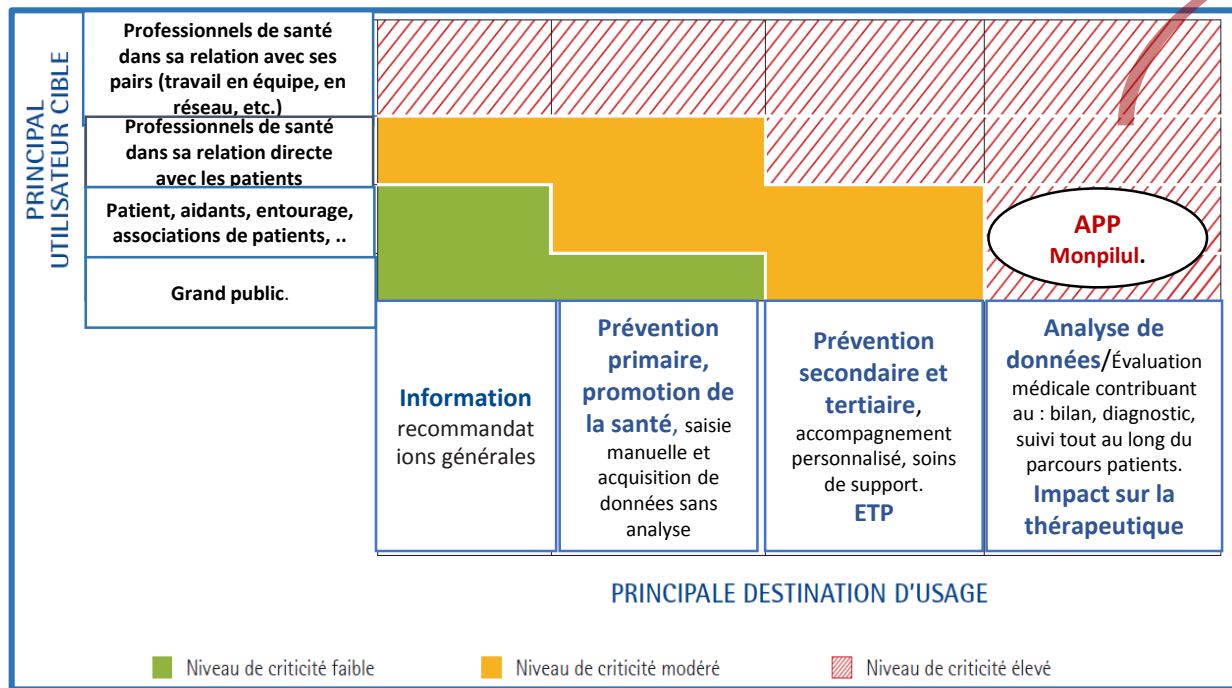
PRINCIPAL UTILISATEUR CIBLE

Professionnels de santé dans sa relation avec ses pairs (travail en équipe, en réseau, etc.)

Professionnels de santé dans sa relation directe avec les patients

Patient, aidants, entourage, associations de patients, ..

Grand public.

APP Monpilul.

Information recommandations générales

Prévention primaire, promotion de la santé, saisie manuelle et acquisition de données sans analyse

Prévention secondaire et tertiaire, accompagnement personnalisé, soins de support. ETP

Analyse de données/Évaluation médicale contribuant au : bilan, diagnostic, suivi tout au long du parcours patients. Impact sur la thérapeutique

PRINCIPALE DESTINATION D'USAGE

Niveau de criticité faible

Niveau de criticité modéré

Niveau de criticité élevé